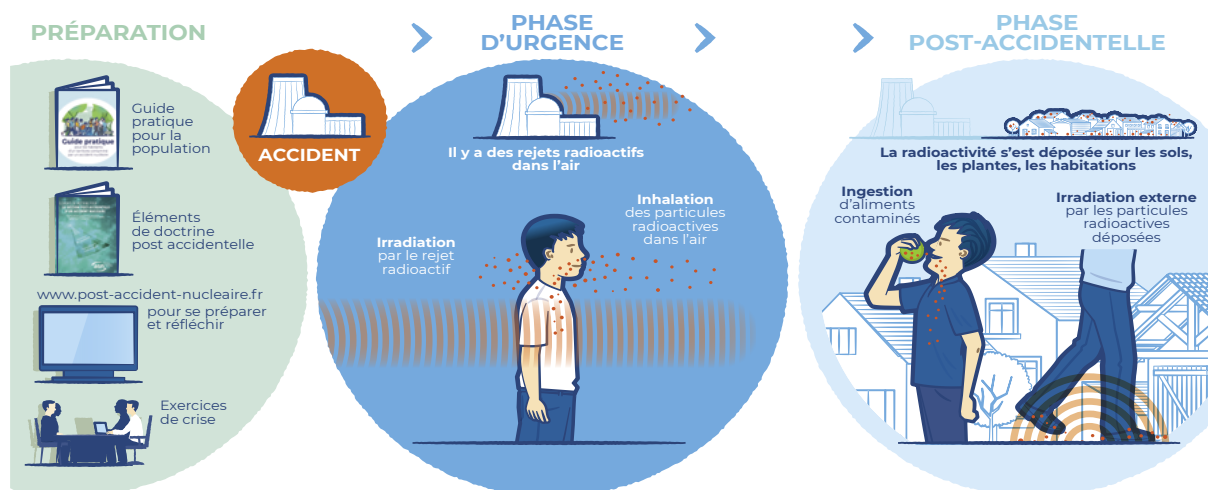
PRÉPARATION

Guide pratique
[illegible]

Guide pratique pour la population

Éléments de doctrine post accidentelle

www.post-accident-nucleaire.fr pour se préparer et réfléchir

Exercices de crise

ACCIDENT

PHASE D'URGENCE

Il y a des rejets radioactifs dans l'air

Inhalation des particules radioactives dans l'air

Irradiation par le rejet radioactif

PHASE POST-ACCIDENTELLE

La radioactivité s'est déposée sur les sols, les plantes, les habitations

Ingestion d'aliments contaminés

Irradiation externe par les particules radioactives déposées